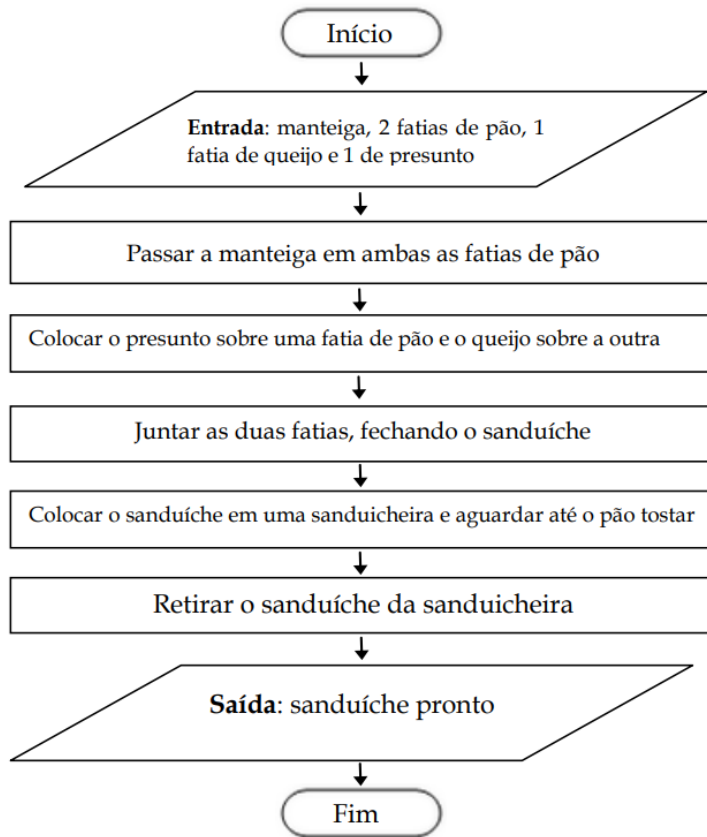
Início

Entrada: manteiga, 2 fatias de pão, 1 fatia de queijo e 1 de presunto

Passar a manteiga em ambas as fatias de pão

Colocar o presunto sobre uma fatia de pão e o queijo sobre a outra

Juntar as duas fatias, fechando o sanduíche

Colocar o sanduíche em uma sanduicheira e aguardar até o pão tostar

Retirar o sanduíche da sanduicheira

Saída: sanduíche pronto

Fim